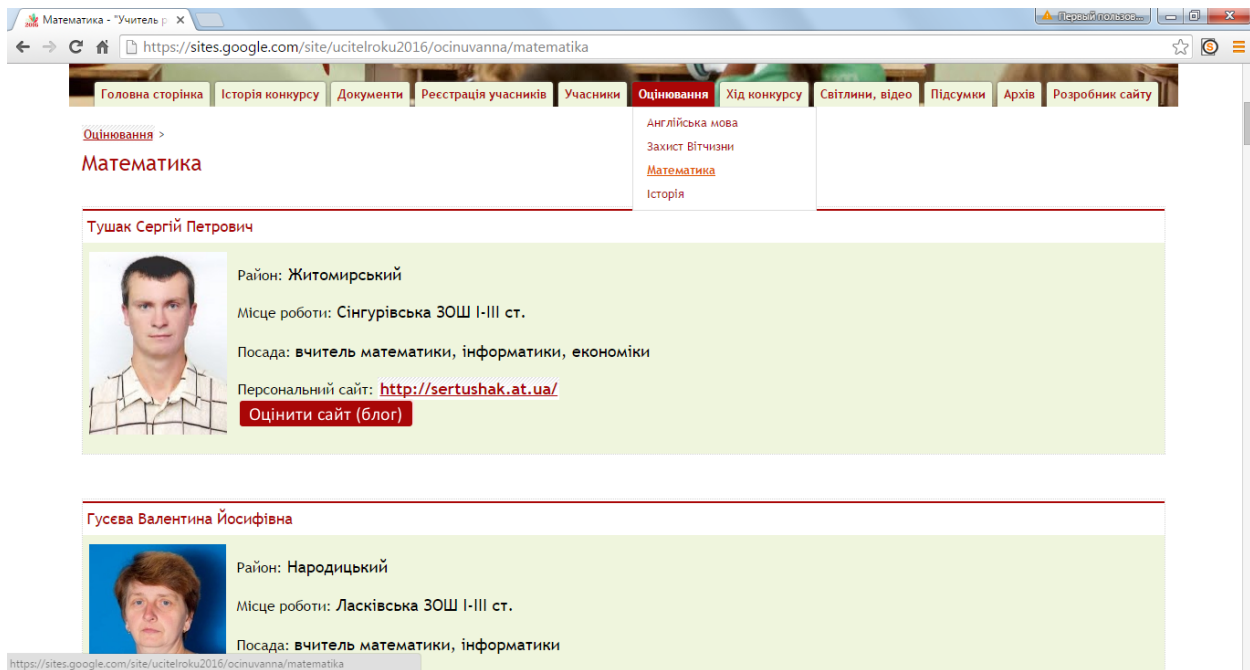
Математика - "Учитель р ×

Первый пользов...

https://sites.google.com/site/ucitelroku2016/ocinuvanna/matematika

Головна сторінка | Історія конкурсу | Документи | Реєстрація учасників | Учасники | Оцінювання | Хід конкурсу | Світлини, відео | Підсумки | Архів | Розробник сайту

Англійська мова
Захист Вітчизни
Математика
Історія

Оцінювання >

Математика

Тушак Сергій Петрович

Район: Житомирський

Місце роботи: Сінгурівська ЗОШ І-ІІІ ст.

Посада: вчитель математики, інформатики, економіки

Персональний сайт: http://sertushak.at.ua/

Оцінити сайт (блог)

Гусєва Валентина Йосифівна

Район: Народицький

Місце роботи: Ласківська ЗОШ І-ІІІ ст.

Посада: вчитель математики, інформатики

https://sites.google.com/site/ucitelroku2016/ocinuvanna/matematika